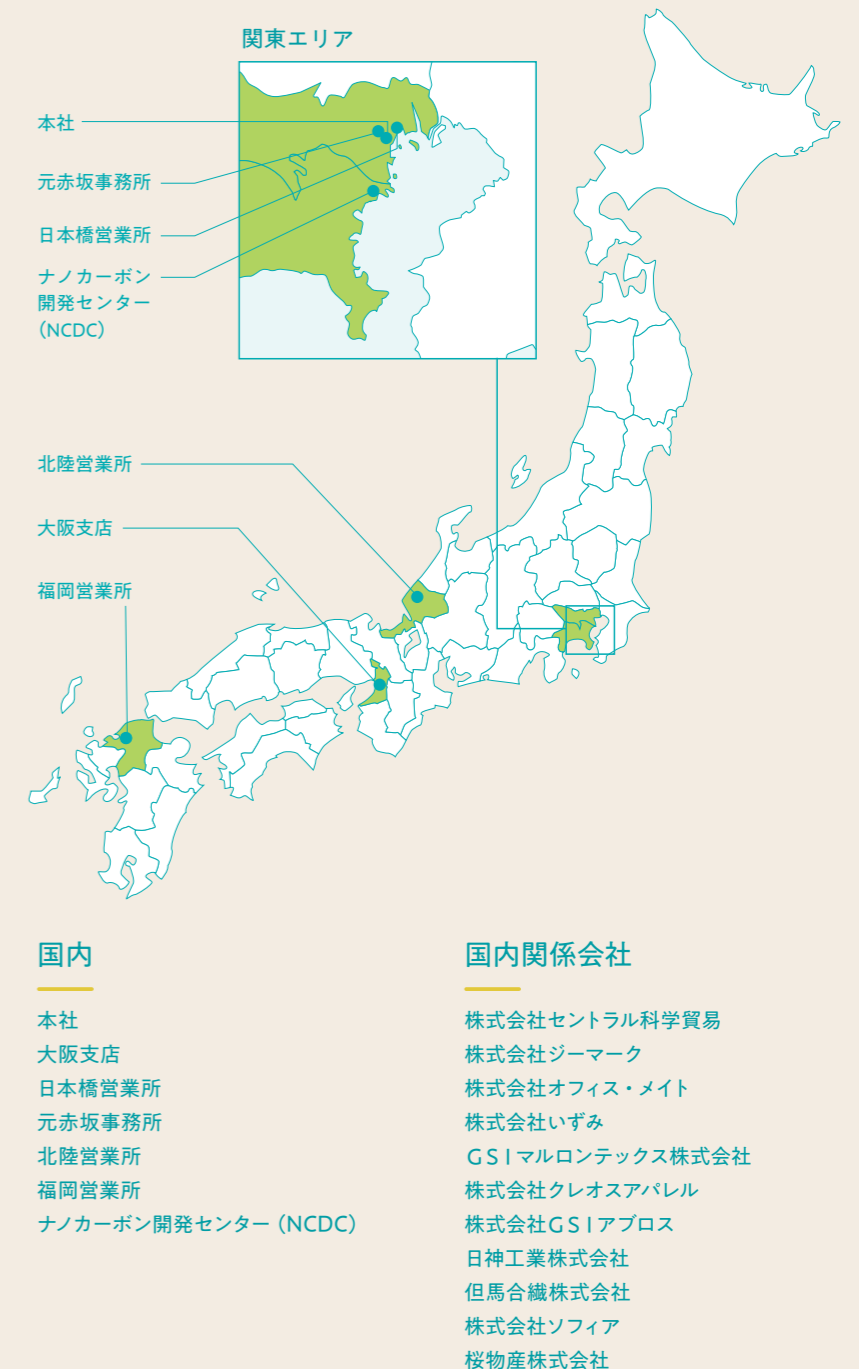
関東エリア

本社

元赤坂事務所

日本橋営業所

ナノカーボン開発センター（NCDC）

北陸営業所

大阪支店

福岡営業所

国内

本社
大阪支店
日本橋営業所
元赤坂事務所
北陸営業所
福岡営業所
ナノカーボン開発センター（NCDC）

国内関係会社

株式会社セントラル科学貿易
株式会社ジーマーク
株式会社オフィス・メイト
株式会社いずみ
ＧＳＩマルロンテックス株式会社
株式会社クレオスアパレル
株式会社ＧＳＩアブロス
日神工業株式会社
但馬合織株式会社
株式会社ソフィア
桜物産株式会社